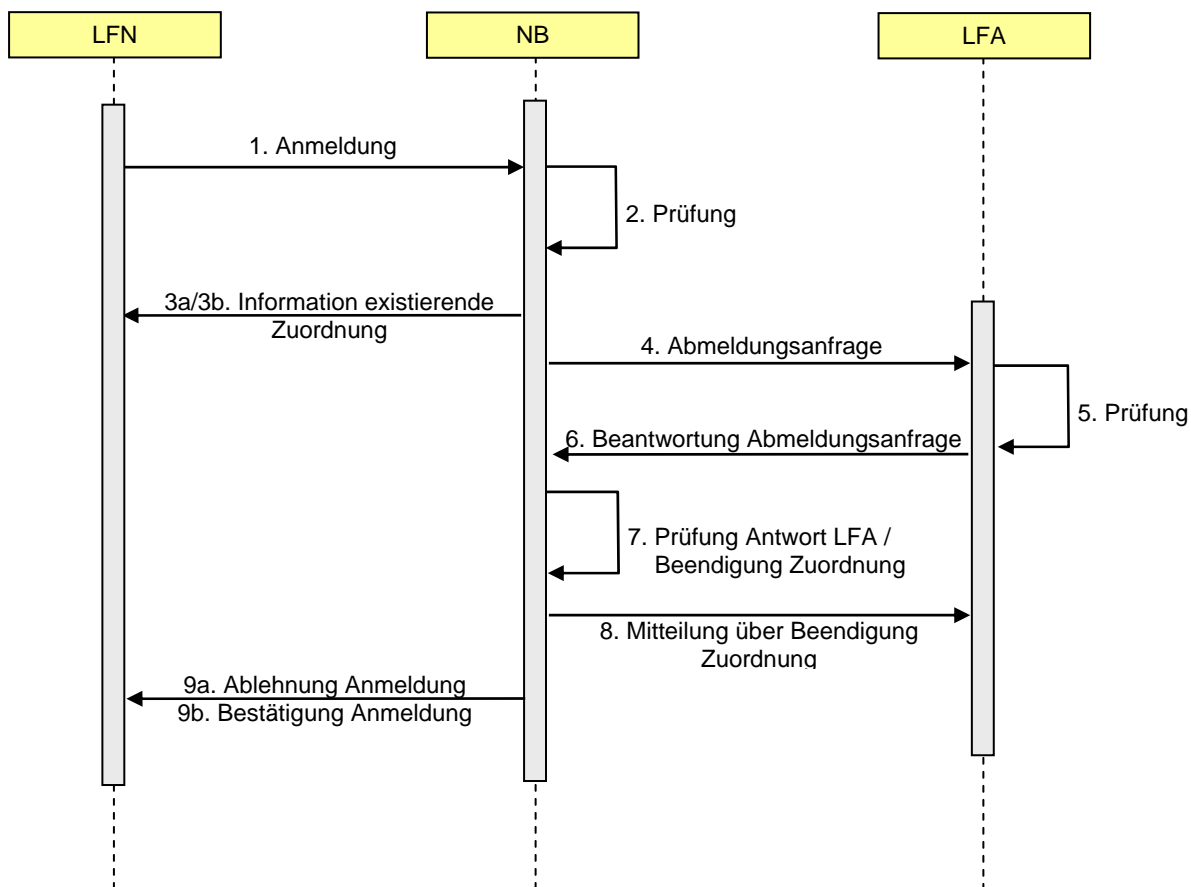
LFN

NB

LFA

1. Anmeldung

2. Prüfung

3a/3b. Information existierende Zuordnung

4. Abmeldungsanfrage

5. Prüfung

6. Beantwortung Abmeldungsanfrage

7. Prüfung Antwort LFA / Beendigung Zuordnung

8. Mitteilung über Beendigung Zuordnung

9a. Ablehnung Anmeldung
9b. Bestätigung Anmeldung